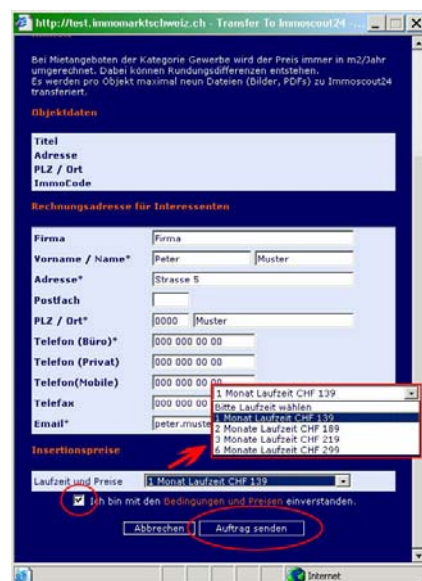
http://test.immomarktschweiz.ch - Transfer To Immoscout24

Bei Mietangeboten der Kategorie Gewerbe wird der Preis immer in m2/Jahr umgerechnet. Dabei können Rundungsdifferenzen entstehen.
Es werden pro Objekt maximal neun Dateien (Bilder, PDFs) zu Immoscout24 transferiert.

Objektdaten

Titel
Adresse
PLZ / Ort
ImmoCode

Rechnungsadresse für Interessenten

Firma | Firma
Vorname / Name* | Peter | Muster
Adresse* | Strasse 5
Postfach
PLZ / Ort* | 0000 | Muster
Telefon (Büro)* | 000 000 00 00
Telefon (Privat) | 000 000 00 00
Telefon(Mobile) | 000 000 00 00
Telefax | 000 000 00
Email* | peter.muste

1 Monat Laufzeit CHF 139
Bitte Laufzeit wählen
1 Monat Laufzeit CHF 139
2 Monate Laufzeit CHF 189
3 Monate Laufzeit CHF 219
6 Monate Laufzeit CHF 299

Insertionspreise

Laufzeit und Preise | 1 Monat Laufzeit CHF 139

Ich bin mit den Bedingungen und Preisen einverstanden.

Abbrechen | Auftrag senden

Internet